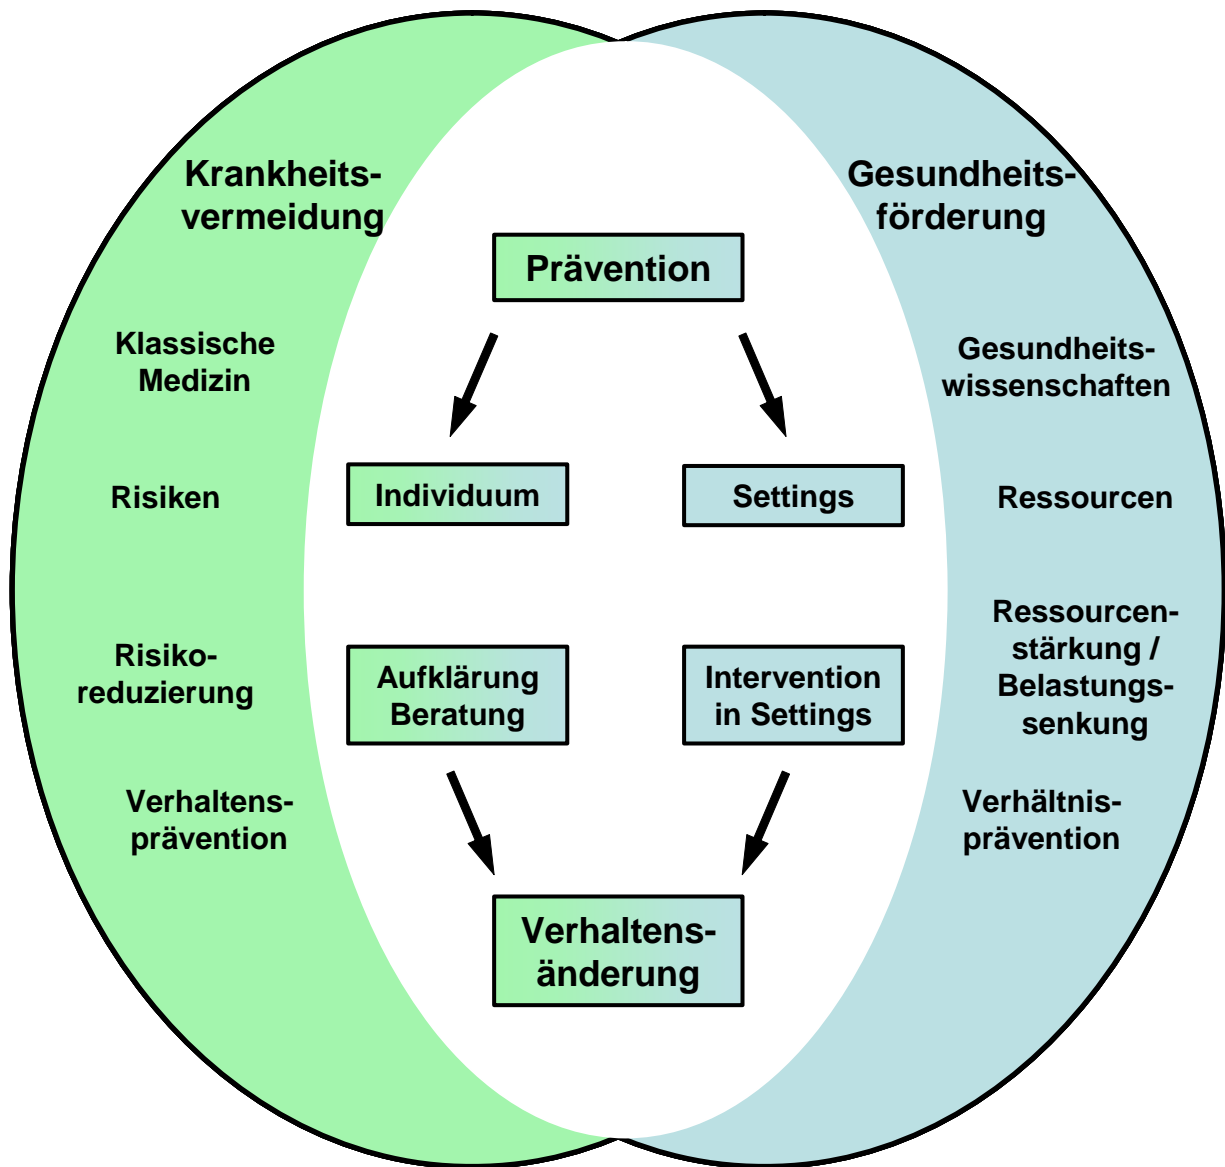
Krankheitsvermeidung

Gesundheitsförderung

Prävention

Klassische Medizin

Gesundheitswissenschaften

Individuum

Settings

Risiken

Ressourcen

Risikoreduzierung

Aufklärung Beratung

Intervention in Settings

Ressourcenstärkung / Belastungssenkung

Verhaltensprävention

Verhältnisprävention

Verhaltensänderung